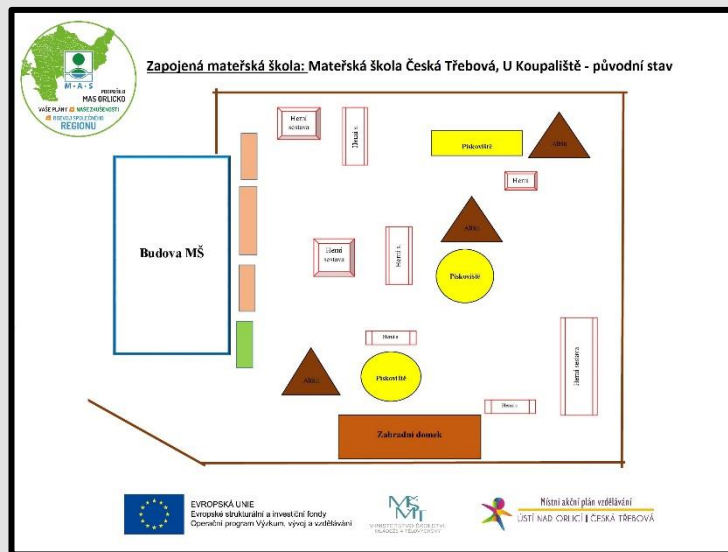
M·A·S
PODPORUJE
MAS ORLICKO
VAŠE PLÁNY
VAŠE ZKUŠENOSTI
ROZVOJ SPOLEČNÉHO
REGIONU

Zapojená mateřská škola: Mateřská škola Česká Třebová, U Koupaliště - původní stav

Herní sestava
Herní s.
Pískoviště
Altán
Herní
Budova MŠ
Altán
Herní sestava
Herní s.
Pískoviště
Herní s.
Altán
Pískoviště
Herní sestava
Herní s.
Zahradní domek

EVROPSKÁ UNIE
Evropské strukturální a investiční fondy
Operační program Výzkum, vývoj a vzdělávání

MŠMT
MINISTERSTVO ŠKOLSTVÍ, MLÁDEŽE A TĚLOVÝCHOVY

Místní akční plán vzdělávání
ÚSTÍ NAD ORLICÍ | ČESKÁ TŘEBOVÁ